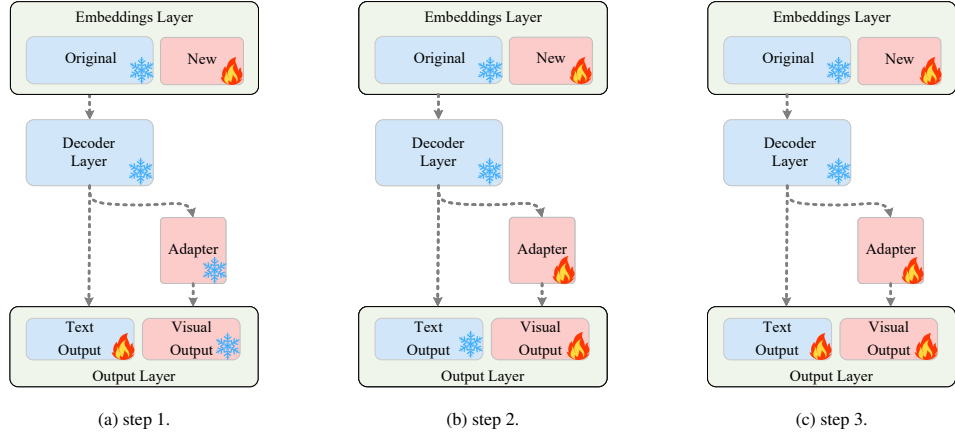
Embeddings Layer

Original

New

Decoder Layer

Adapter

Text Output

Visual Output

Output Layer

(a) step 1.

Embeddings Layer

Original

New

Decoder Layer

Adapter

Text Output

Visual Output

Output Layer

(b) step 2.

Embeddings Layer

Original

New

Decoder Layer

Adapter

Text Output

Visual Output

Output Layer

(c) step 3.